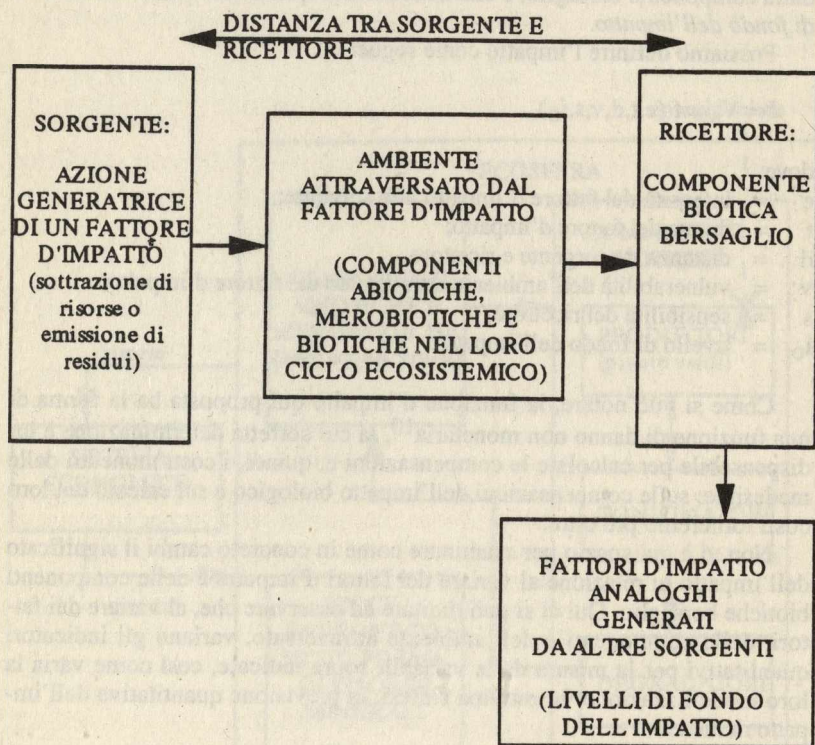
DISTANZA TRA SORGENTE E RICETTORE

SORGENTE:

AZIONE GENERATRICE DI UN FATTORE D'IMPATTO (sottrazione di risorse o emissione di residui)

AMBIENTE ATTRAVERSATO DAL FATTORE D'IMPATTO

(COMPONENTI ABIOTICHE, MEROBIOTICHE E BIOTICHE NEL LORO CICLO ECOSISTEMICO)

RICETTORE:

COMPONENTE BIOTICA BERSAGLIO

FATTORI D'IMPATTO ANALOGHI GENERATI DA ALTRE SORGENTI

(LIVELLI DI FONDO DELL'IMPATTO)